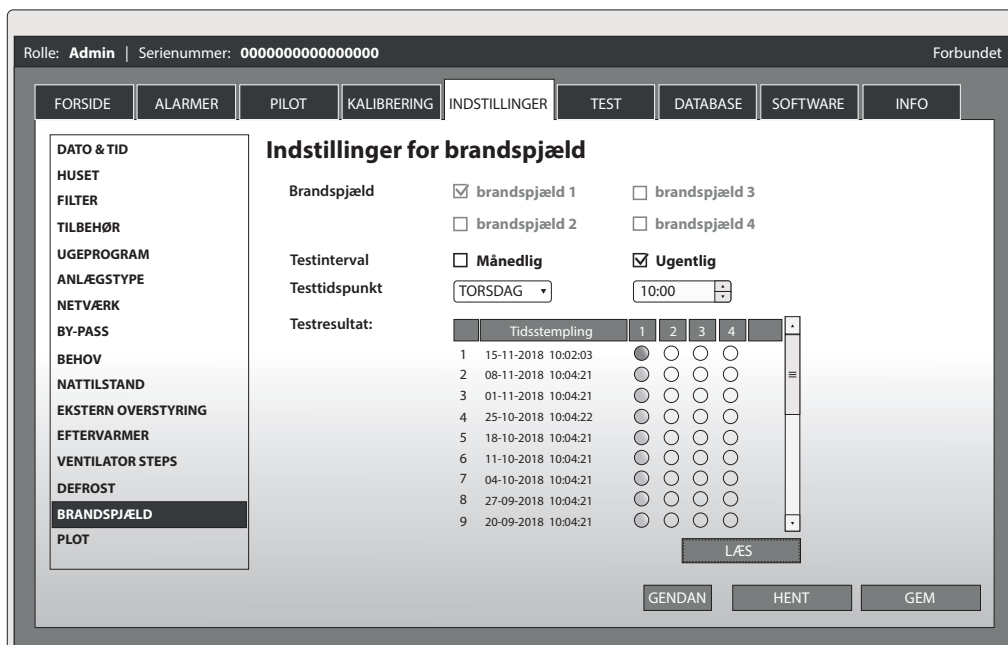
Rolle: **Admin** | Serienummer: **0000000000000000** Forbundet

FORSIDE | ALARMER | PILOT | KALIBRERING | INDSTILLINGER | TEST | DATABASE | SOFTWARE | INFO

DATO & TID
HUSET
FILTER
TILBEHØR
UGEPROGRAM
ANLÆGSTYPE
NETVÆRK
BY-PASS
BEHOV
NATTILSTAND
EKSTERN OVERSTYRING
EFTERVARMER
VENTILATOR STEPS
DEFROST
BRANDSPJÆLD
PLOT

**Indstillinger for brandspjæld**

Brandspjæld ☑ brandspjæld 1 ☐ brandspjæld 3
☐ brandspjæld 2 ☐ brandspjæld 4

Testinterval ☐ Månedlig ☑ Ugentlig

Testtidspunkt TORSDAG 10:00

Testresultat:

| | Tidsstempling | 1 | 2 | 3 | 4 |
|---|---|---|---|---|---|
| 1 | 15-11-2018 10:02:03 | | | | |
| 2 | 08-11-2018 10:04:21 | | | | |
| 3 | 01-11-2018 10:04:21 | | | | |
| 4 | 25-10-2018 10:04:22 | | | | |
| 5 | 18-10-2018 10:04:21 | | | | |
| 6 | 11-10-2018 10:04:21 | | | | |
| 7 | 04-10-2018 10:04:21 | | | | |
| 8 | 27-09-2018 10:04:21 | | | | |
| 9 | 20-09-2018 10:04:21 | | | | |

LÆS

GENDAN HENT GEM